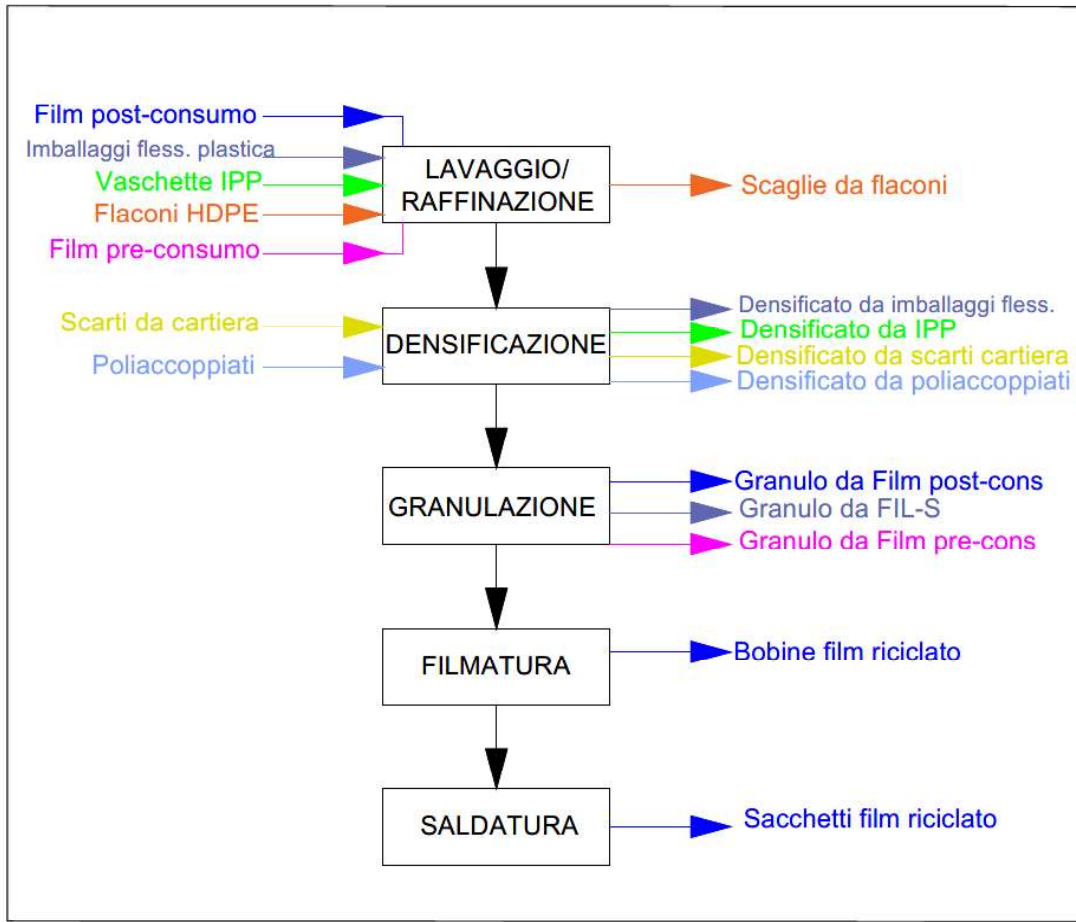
Film post-consumo
Imballaggi fless. plastica
Vaschette IPP
Flaconi HDPE
Film pre-consumo

LAVAGGIO/ RAFFINAZIONE

Scaglie da flaconi

Scarti da cartiera
Poliaccoppiati

DENSIFICAZIONE

Densificato da imballaggi fless.
Densificato da IPP
Densificato da scarti cartiera
Densificato da poliaccoppiati

GRANULAZIONE

Granulo da Film post-cons
Granulo da FIL-S
Granulo da Film pre-cons

FILMATURA

Bobine film riciclato

SALDATURA

Sacchetti film riciclato